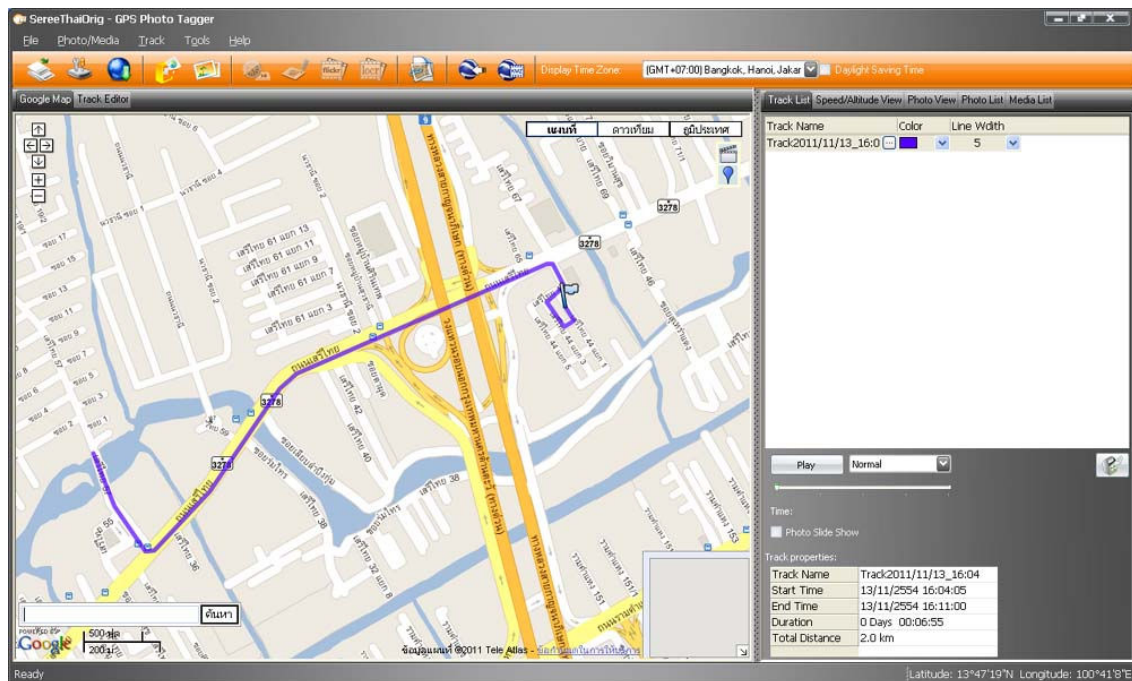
SereeThaiOrig - GPS Photo Tagger

File Photo/Media Track Tools Help

Display Time Zone: (GMT+07:00) Bangkok, Hanoi, Jakar Daylight Saving Time

Google Map Track Editor

แผนที่ ดาวเทียม ภูมิประเทศ

เสรีไทย 61 แยก 13
เสรีไทย 61 แยก 11
เสรีไทย 61 แยก 9
เสรีไทย 61 แยก 7
เสรีไทย 61 แยก 3
ถนนเสรีไทย
เสรีไทย 42
เสรีไทย 40
เสรีไทย 38
เสรีไทย 36
เสรีไทย 44 แยก 1
เสรีไทย 44 แยก 3
เสรีไทย 44 แยก 6
เสรีไทย 69
เสรีไทย 67
เสรีไทย 46
3278
3278
3278
3278

ค้นหา

500 ฟุต
200 ม.

ข้อมูลแผนที่ ©2011 Tele Atlas - ข้อกำหนดในการให้บริการ

Track List Speed/Altitude View Photo View Photo List Media List

| Track Name | Color | Line Width |
|---|---|---|
| Track2011/11/13_16:0 | | 5 |

Play Normal

Time:

Photo Slide Show

Track properties:

| Track Name | Track2011/11/13_16:04 |
|---|---|
| Start Time | 13/11/2554 16:04:05 |
| End Time | 13/11/2554 16:11:00 |
| Duration | 0 Days 00:06:55 |
| Total Distance | 2.0 km |

Ready

Latitude: 13°47'19"N Longitude: 100°41'8"E